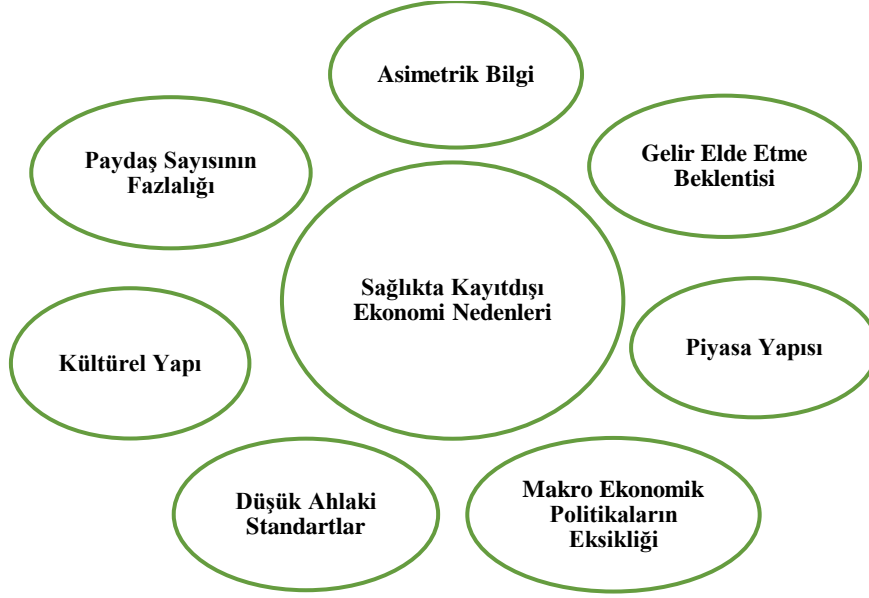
Asimetrik Bilgi

Paydaş Sayısının Fazlalığı

Gelir Elde Etme Beklentisi

Sağlıkta Kayıtdışı Ekonomi Nedenleri

Kültürel Yapı

Piyasa Yapısı

Düşük Ahlaki Standartlar

Makro Ekonomik Politikaların Eksikliği